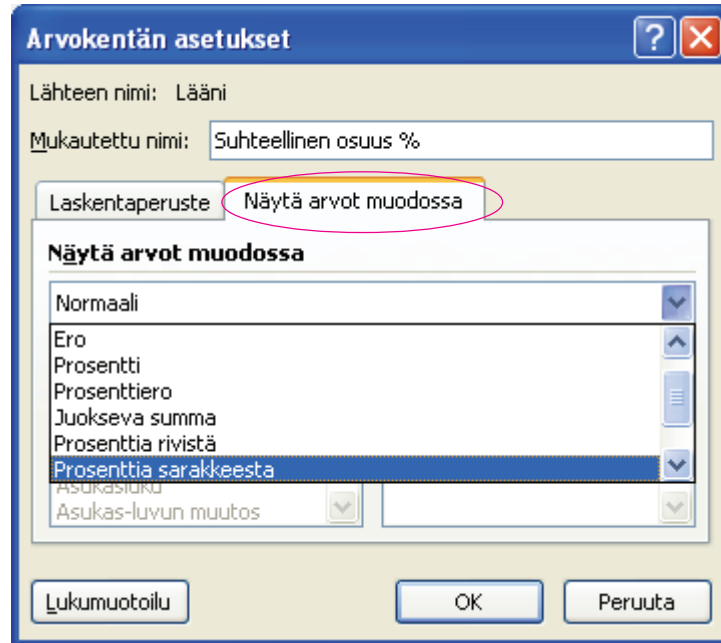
Arvokentän asetukset

?

Lähteen nimi: Lääni

Mukautettu nimi: Suhteellinen osuus %

Laskentaperuste

Näytä arvot muodossa

Näytä arvot muodossa

Normaali

Ero
Prosentti
Prosenttiero
Juokseva summa
Prosenttia rivistä
Prosenttia sarakkeesta

Asukasluku
Asukas-luvun muutos

Lukumuotoilu

OK

Peruuta